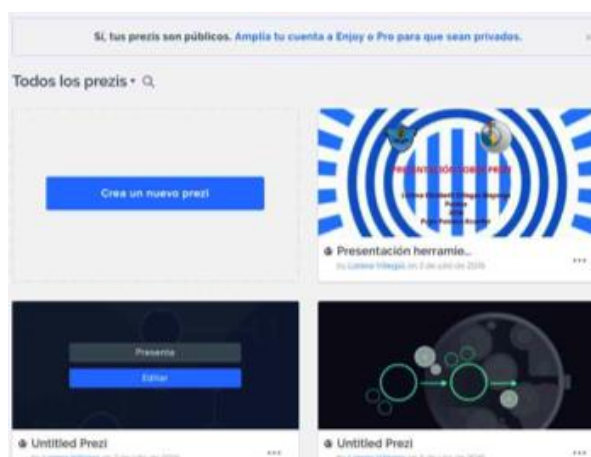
Sí, tus prezis son públicos. Amplía tu cuenta a Enjoy o Pro para que sean privados.

Todos los prezis

Crea un nuevo prezi

PRESENTACIÓN SOBRE PREZI
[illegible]

Presentación herramie...
by Lorena Villegas on 3 de julio de 2016

Presenta
Editar

Untitled Prezi
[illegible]

Untitled Prezi
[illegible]